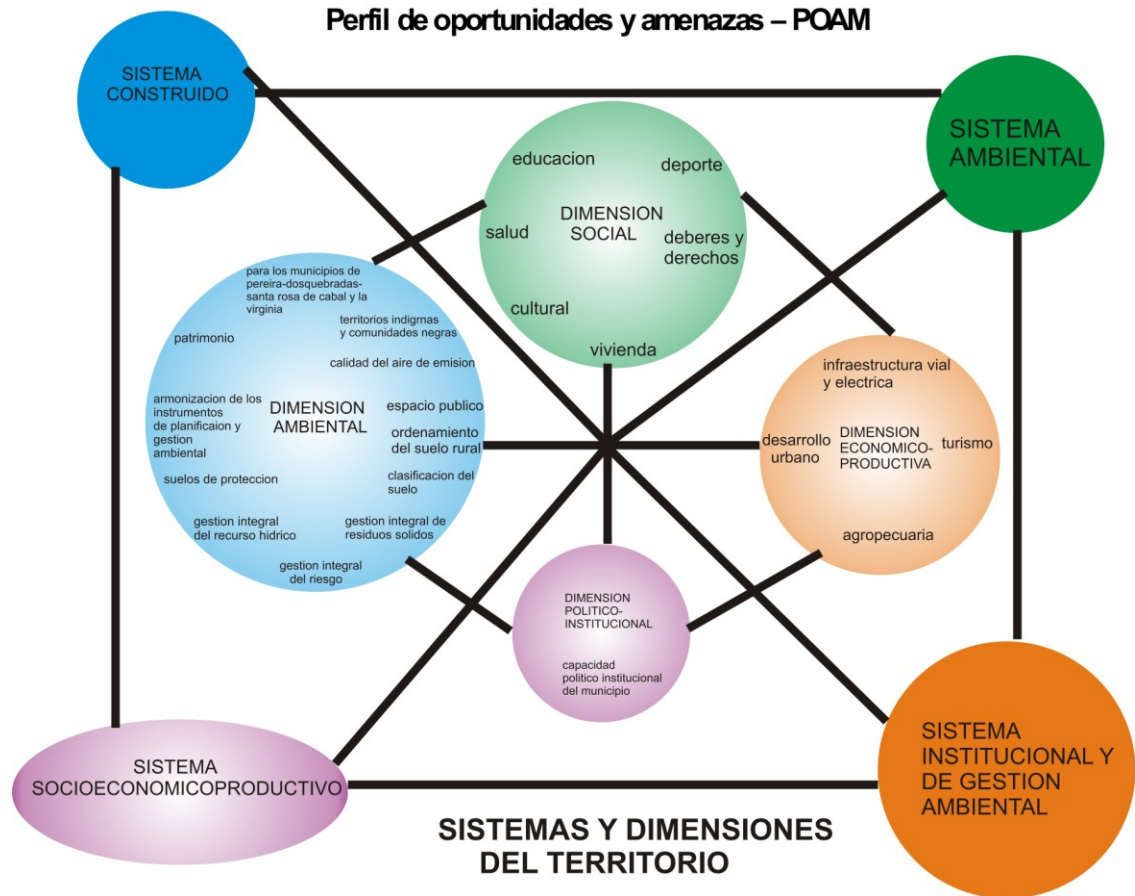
Perfil de oportunidades y amenazas – POAM

SISTEMA CONSTRUIDO

SISTEMA AMBIENTAL

educacion
deporte
DIMENSION SOCIAL
salud
deberes y derechos
cultural
vivienda

para los municipios de pereira-dosquebradas-santa rosa de cabal y la virginia
territorios indigrnas y comunidades negras
patrimonio
calidad del aire de emision
armonizacion de los instrumentos de planificaion y gestion ambiental
DIMENSION AMBIENTAL
espacio publico
ordenamiento del suelo rural
suelos de proteccion
clasificacion del suelo
gestion integral del recurso hidrico
gestion integral de residuos solidos
gestion integral del riesgo

infraestructura vial y electrica
desarrollo urbano
DIMENSION ECONOMICO-PRODUCTIVA
turismo
agropecuaria

DIMENSION POLITICO-INSTITUCIONAL
capacidad politico institucional del municipio

SISTEMA SOCIOECONOMICOPRODUCTIVO

SISTEMA INSTITUCIONAL Y DE GESTION AMBIENTAL

SISTEMAS Y DIMENSIONES DEL TERRITORIO